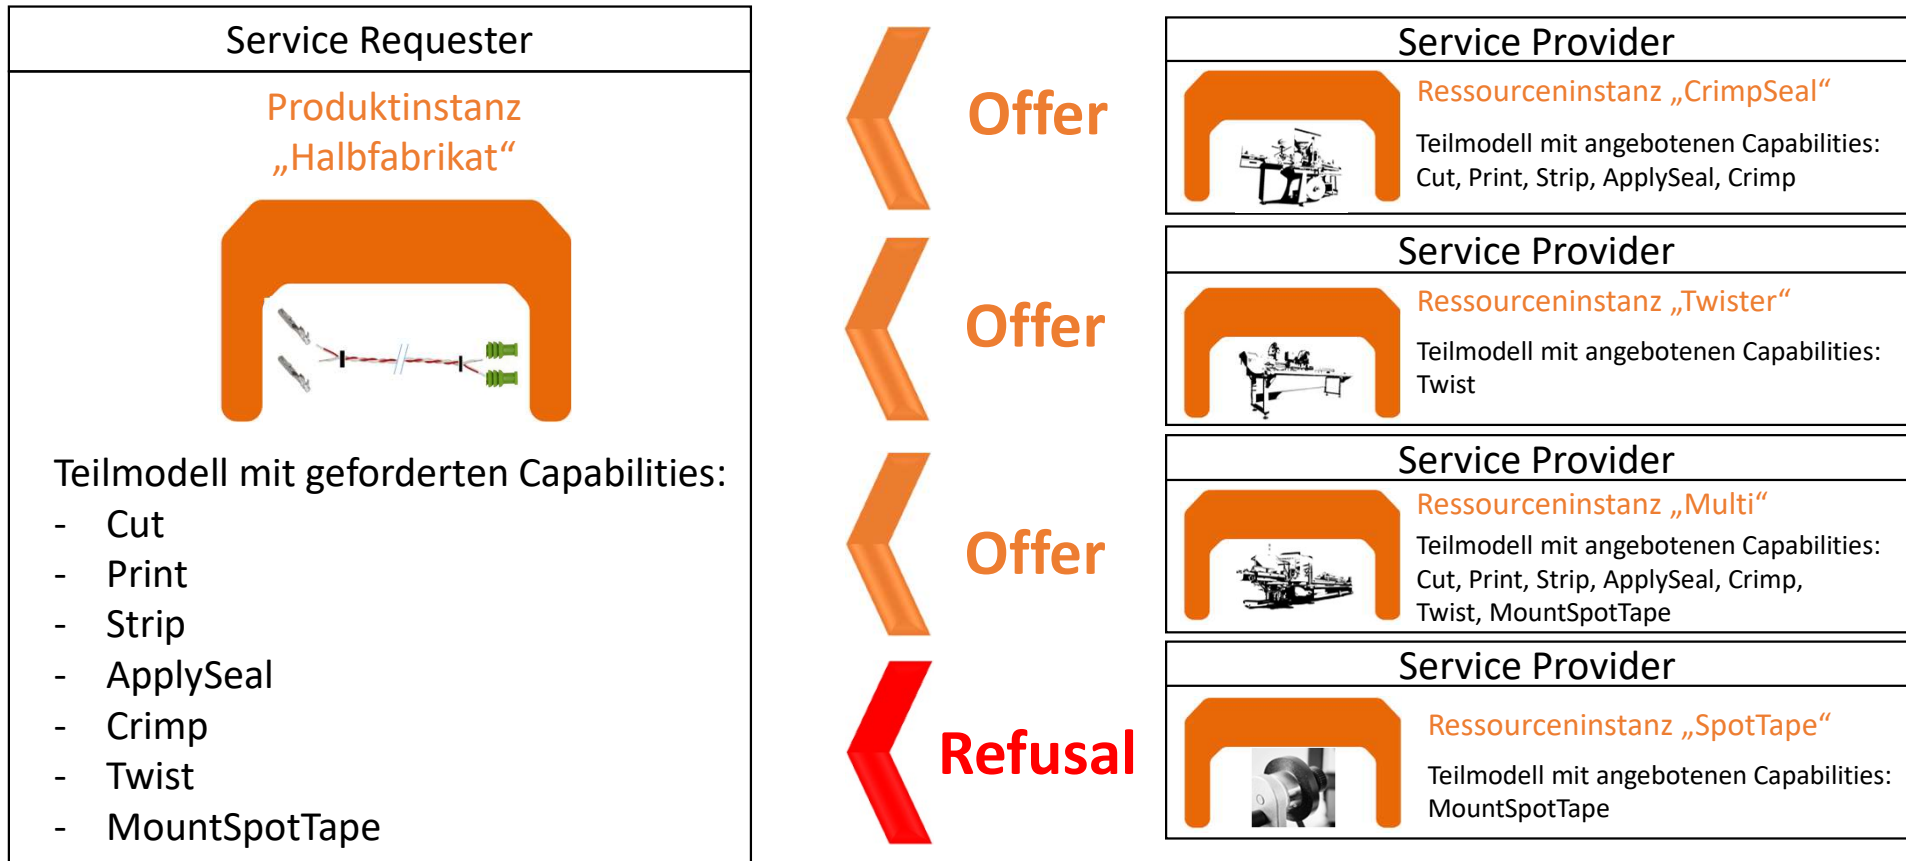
Service Requester

Produktinstanz „Halbfabrikat“

Teilmodell mit geforderten Capabilities:
- Cut
- Print
- Strip
- ApplySeal
- Crimp
- Twist
- MountSpotTape

Offer

Offer

Offer

Refusal

Service Provider

Ressourceninstanz „CrimpSeal“

Teilmodell mit angebotenen Capabilities: Cut, Print, Strip, ApplySeal, Crimp

Service Provider

Ressourceninstanz „Twister“

Teilmodell mit angebotenen Capabilities: Twist

Service Provider

Ressourceninstanz „Multi“

Teilmodell mit angebotenen Capabilities: Cut, Print, Strip, ApplySeal, Crimp, Twist, MountSpotTape

Service Provider

Ressourceninstanz „SpotTape“

Teilmodell mit angebotenen Capabilities: MountSpotTape